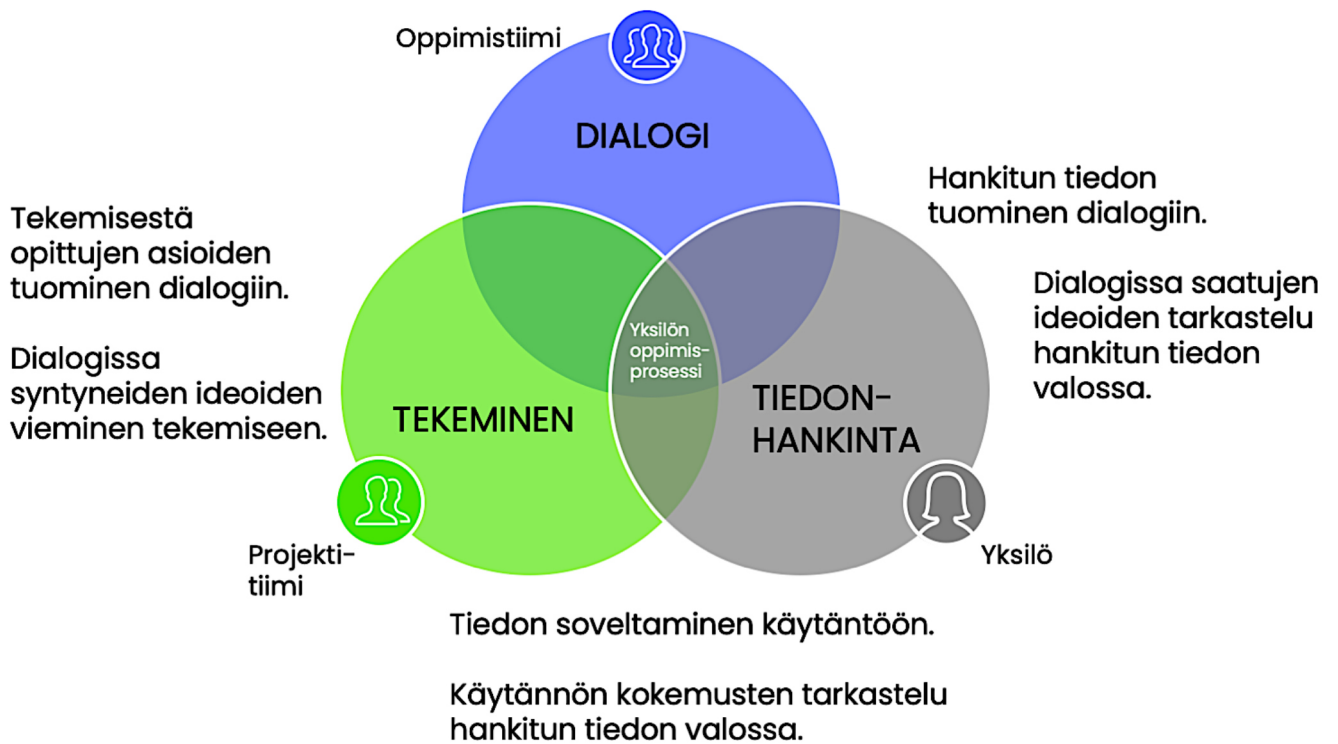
Oppimistiimi

DIALOGI

Hankitun tiedon tuominen dialogiin.

Tekemisestä opittujen asioiden tuominen dialogiin.

Dialogissa saatujen ideoiden tarkastelu hankitun tiedon valossa.

Yksilön oppimisprosessi

Dialogissa syntyneiden ideoiden vieminen tekemiseen.

TEKEMINEN

TIEDON-HANKINTA

Projekti-tiimi

Yksilö

Tiedon soveltaminen käytäntöön.

Käytännön kokemusten tarkastelu hankitun tiedon valossa.